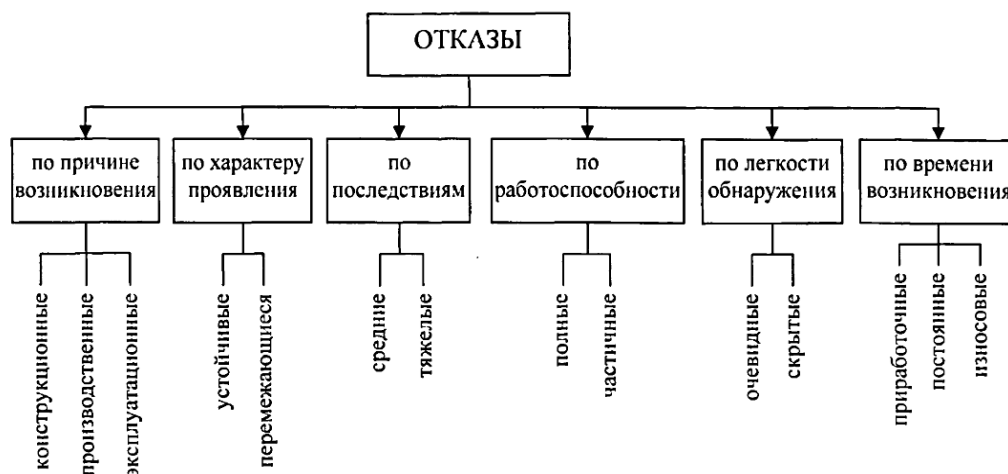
ОТКАЗЫ

по причине возникновения
конструкционные
производственные
эксплуатационные

по характеру проявления
устойчивые
перемежающиеся

по последствиям
средние
тяжелые

по работоспособности
полные
частичные

по легкости обнаружения
очевидные
скрытые

по времени возникновения
приработочные
постоянные
износовые